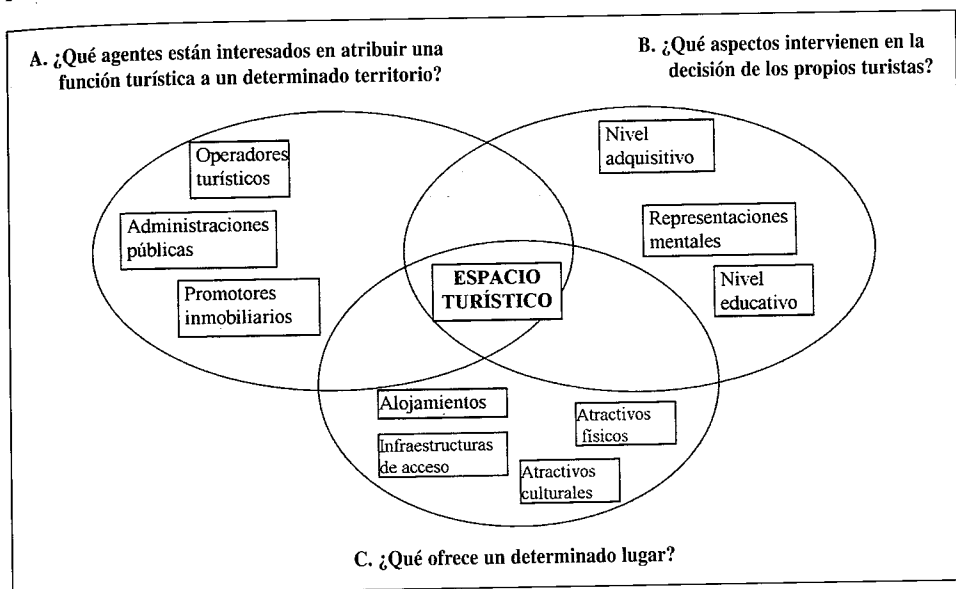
A. ¿Qué agentes están interesados en atribuir una función turística a un determinado territorio?

B. ¿Qué aspectos intervienen en la decisión de los propios turistas?

Operadores turísticos

Administraciones públicas

Promotores inmobiliarios

Nivel adquisitivo

Representaciones mentales

Nivel educativo

ESPACIO TURÍSTICO

Alojamientos

Infraestructuras de acceso

Atractivos físicos

Atractivos culturales

C. ¿Qué ofrece un determinado lugar?